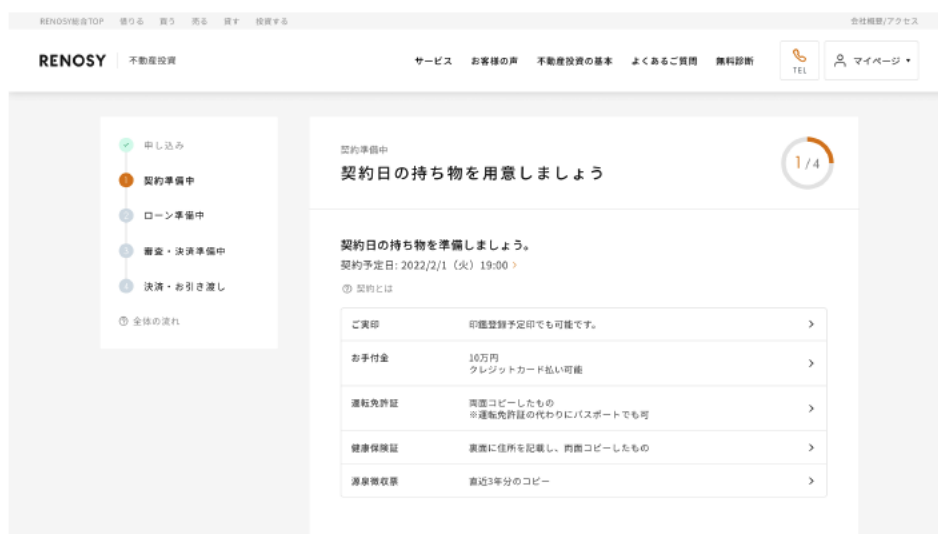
RENOSY総合TOP 借りる 買う 売る 貸す 投資する

会社概要/アクセス

RENOSY 不動産投資

サービス お客様の声 不動産投資の基本 よくあるご質問 無料診断

TEL

マイページ ▾

申し込み

1 契約準備中

2 ローン準備中

3 審査・決済準備中

4 決済・お引き渡し

全体の流れ

契約準備中

契約日の持ち物を用意しましょう

1/4

契約日の持ち物を準備しましょう。

契約予定日: 2022/2/1（火）19:00 ›

契約とは

| | | |
|---|---|---|
| ご実印 | 印鑑登録予定印でも可能です。 | › |
| お手付金 | 10万円<br>クレジットカード払い可能 | › |
| 運転免許証 | 両面コピーしたもの<br>※運転免許証の代わりにパスポートでも可 | › |
| 健康保険証 | 裏面に住所を記載し、両面コピーしたもの | › |
| 源泉徴収票 | 直近3年分のコピー | › |